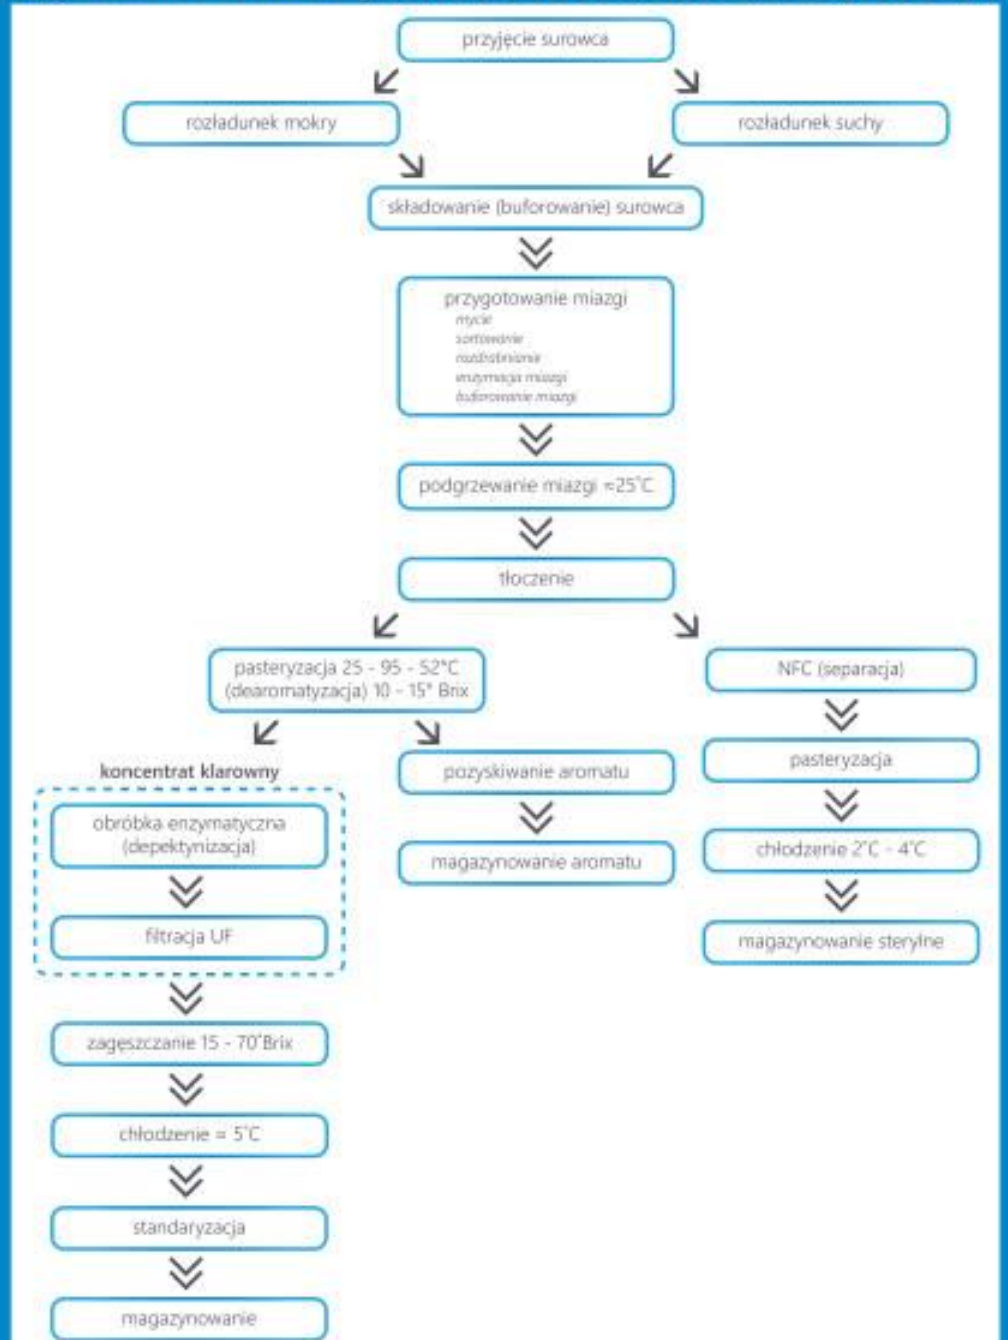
przyjęcie surowca

rozładunek mokry

rozładunek suchy

składowanie (buforowanie) surowca

przygotowanie miazgi
mycie
sortowanie
rozdrabnianie
enzymacja miazgi
buforowanie miazgi

podgrzewanie miazgi ≈25°C

tłoczenie

pasteryzacja 25 - 95 - 52°C
(dearomatyzacja) 10 - 15° Brix

NFC (separacja)

koncentrat klarowny

obróbka enzymatyczna
(depektynizacja)

filtracja UF

pozyskiwanie aromatu

magazynowanie aromatu

pasteryzacja

chłodzenie 2°C - 4°C

magazynowanie sterylne

zagęszczanie 15 - 70°Brix

chłodzenie ≈ 5°C

standaryzacja

magazynowanie